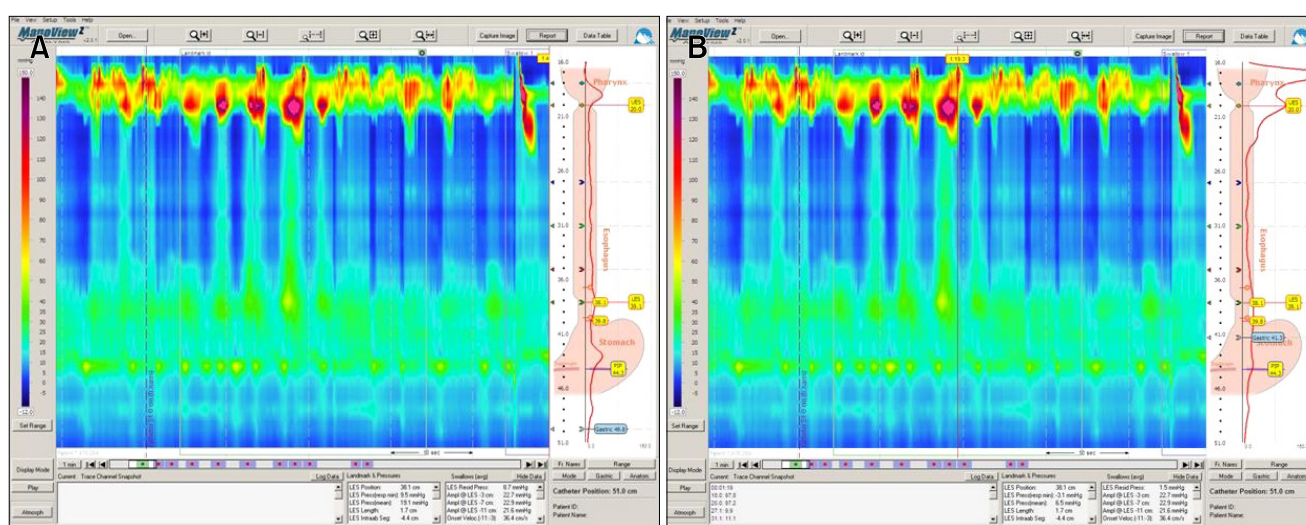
A

File View Setup Tools Help
ManoView
Open...
Capture Image
Report
Data Table
mmHg
150.0
140
130
120
110
100
90
80
70
60
50
40
30
20
10
0
-12.0
Set Range
16.0
21.0
26.0
31.0
36.0
41.0
46.0
51.0
Pharynx
LES 20.0
Esophagus
LES 38.1
39.0
Stomach
RIP 44.2
Gastric 48.6
50 sec
Display Mode
Play
Atmosph
1 min
Log Data
Current Trace Channel Snapshot
Landmark & Pressures
LES Position: 38.1 cm
LES Press(resp min): 9.5 mmHg
LES Press(mean): 19.1 mmHg
LES Length: 1.7 cm
LES Intraab Seg: 4.4 cm
Swallows (avg)
LES Resid Press: 0.7 mmHg
Ampl @ LES -3 cm: 22.7 mmHg
Ampl @ LES -7 cm: 22.9 mmHg
Ampl @ LES -11 cm: 21.6 mmHg
Onset Veloc (11-3): 36.4 cm/s
Hide Data
Fr. Names
Range
Mode
Gastric
Anatom
Catheter Position: 51.0 cm
Patient ID:
Patient Name:

B

File View Setup Tools Help
ManoView
Open...
Capture Image
Report
Data Table
mmHg
150.0
140
130
120
110
100
90
80
70
60
50
40
30
20
10
0
-12.0
Set Range
16.0
21.0
26.0
31.0
36.0
41.0
46.0
51.0
Pharynx
LES 20.0
Esophagus
LES 38.1
39.0
Gastric 41.3
RIP 44.2
50 sec
Display Mode
Play
Atmosph
1 min
Log Data
Current Trace Channel Snapshot
Landmark & Pressures
LES Position: 38.1 cm
LES Press(resp min): -3.1 mmHg
LES Press(mean): 6.5 mmHg
LES Length: 1.7 cm
LES Intraab Seg: -4.4 cm
Swallows (avg)
LES Resid Press: 1.5 mmHg
Ampl @ LES -3 cm: 22.7 mmHg
Ampl @ LES -7 cm: 22.9 mmHg
Ampl @ LES -11 cm: 21.6 mmHg
Onset Veloc (11-3): 36.4 cm/s
Hide Data
Fr. Names
Range
Mode
Gastric
Anatom
Catheter Position: 51.0 cm
Patient ID:
Patient Name: